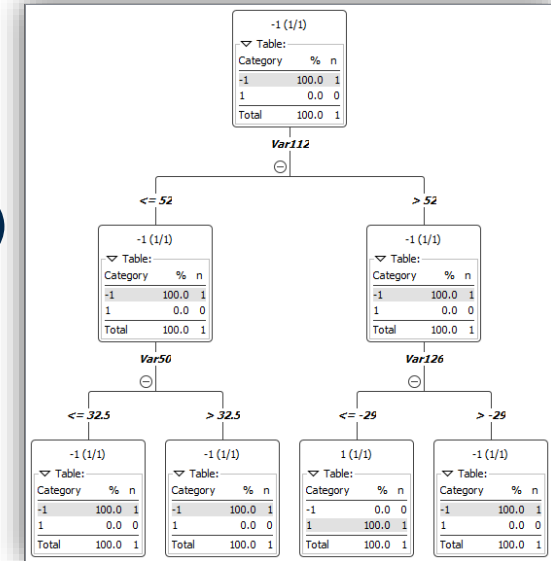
-1 (1/1)
Table:

| Category | % | n |
|---|---|---|
| -1 | 100.0 | 1 |
| 1 | 0.0 | 0 |
| Total | 100.0 | 1 |

Var112

<= 52

> 52

-1 (1/1)
Table:

| Category | % | n |
|---|---|---|
| -1 | 100.0 | 1 |
| 1 | 0.0 | 0 |
| Total | 100.0 | 1 |

-1 (1/1)
Table:

| Category | % | n |
|---|---|---|
| -1 | 100.0 | 1 |
| 1 | 0.0 | 0 |
| Total | 100.0 | 1 |

Var50

Var126

<= 32.5

> 32.5

<= -29

> -29

-1 (1/1)
Table:

| Category | % | n |
|---|---|---|
| -1 | 100.0 | 1 |
| 1 | 0.0 | 0 |
| Total | 100.0 | 1 |

-1 (1/1)
Table:

| Category | % | n |
|---|---|---|
| -1 | 100.0 | 1 |
| 1 | 0.0 | 0 |
| Total | 100.0 | 1 |

1 (1/1)
Table:

| Category | % | n |
|---|---|---|
| -1 | 0.0 | 0 |
| 1 | 100.0 | 1 |
| Total | 100.0 | 1 |

-1 (1/1)
Table:

| Category | % | n |
|---|---|---|
| -1 | 100.0 | 1 |
| 1 | 0.0 | 0 |
| Total | 100.0 | 1 |